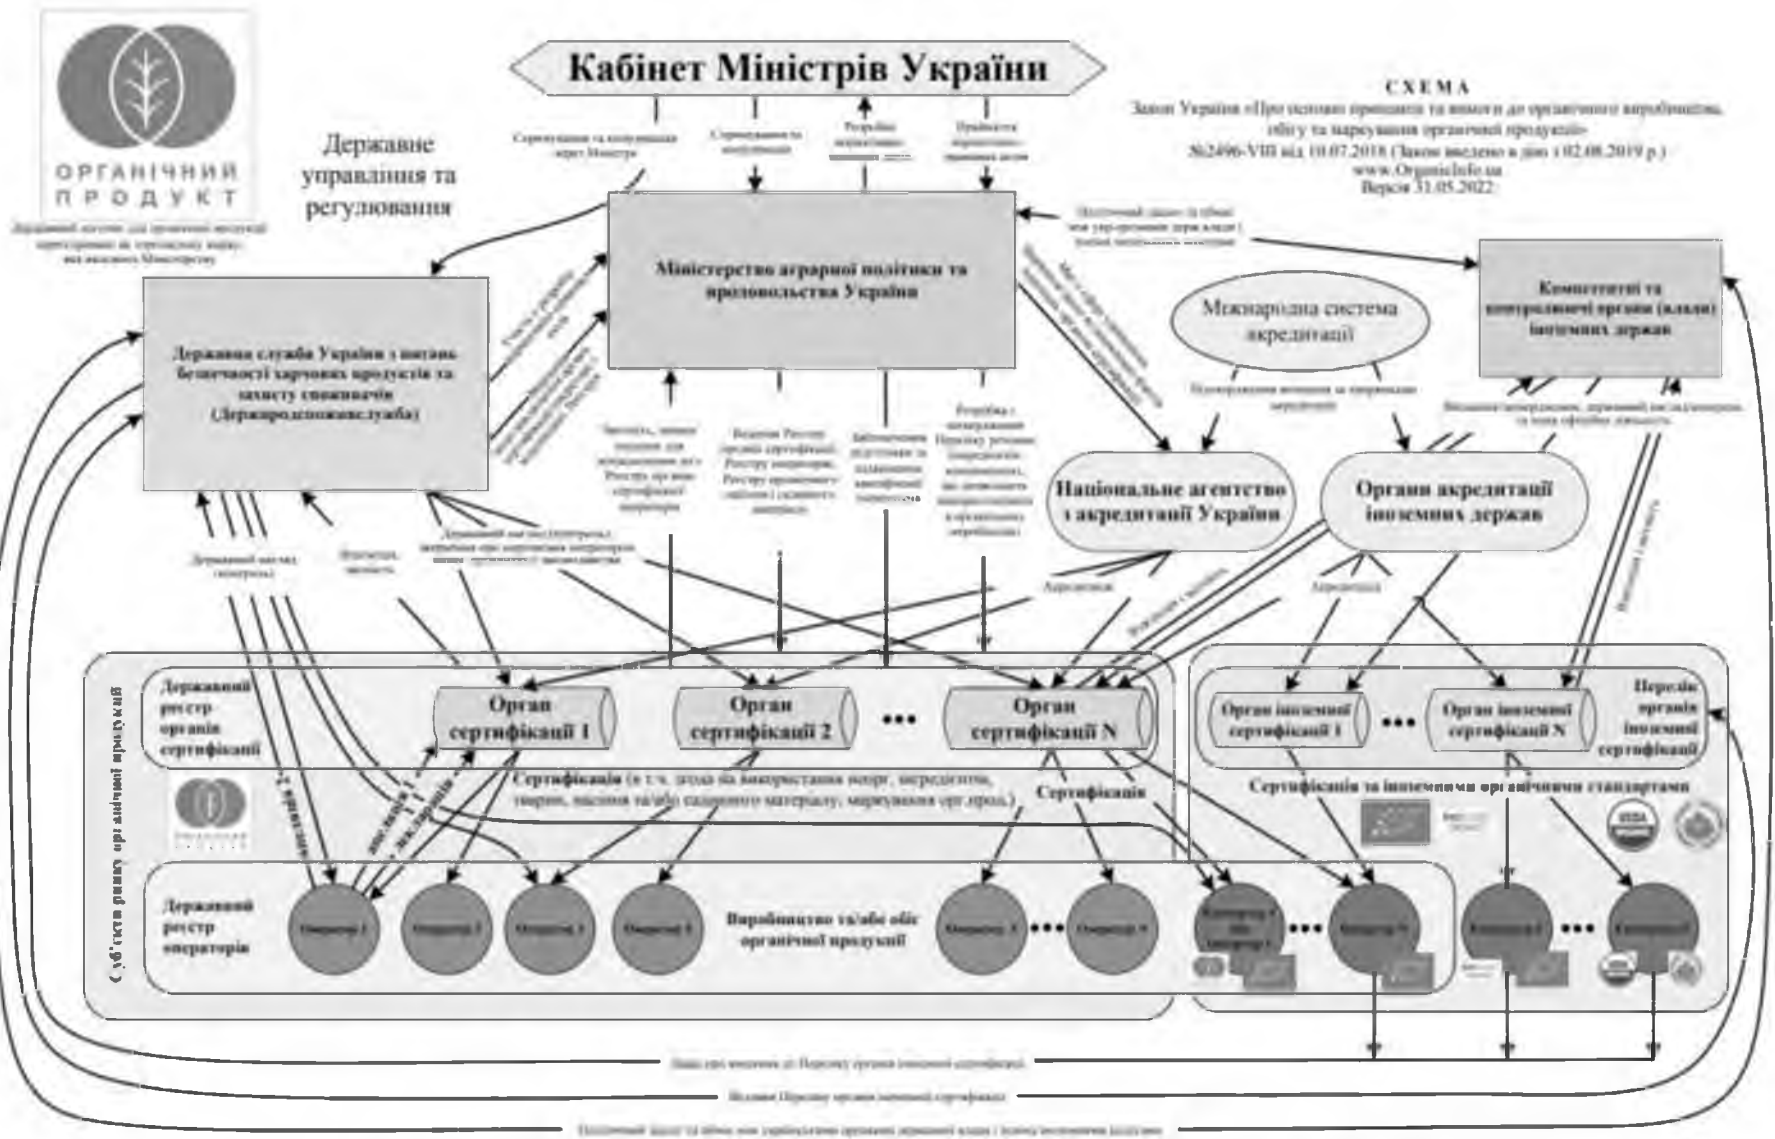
Кабінет Міністрів України

ОРГАНІЧНИЙ ПРОДУКТ

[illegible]

Державне управління та регулювання

СХЕМА
Закон України «Про основні принципи та вимоги до органічного виробництва, обігу та маркування органічної продукції»
№2496-VIII від 10.07.2018 (Закон введено в дію з 02.08.2019 р.)
www.OrganicInfo.ua
Версія 31.05.2022

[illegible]

Міністерство аграрної політики та продовольства України

Державна служба України з питань безпечності харчових продуктів та захисту споживачів (Держпродспоживслужба)

Міжнародна система акредитації

Компетентні та контролюючі органи (влада) іноземних держав

Національне агентство з акредитації України

Органи акредитації іноземних держав

Державний реєстр органів сертифікації

Орган сертифікації 1

Орган сертифікації 2

...

Орган сертифікації N

Орган іноземної сертифікації 1

...

Орган іноземної сертифікації N

Перелік органів іноземної сертифікації

Сертифікація (в т.ч. згода на використання неорг. інгредієнтів, тварин, насіння та/або садивного матеріалу, маркування орг.прод.)

Сертифікація

Сертифікація за іноземними органічними стандартами

Суб'єкти ринку органічної продукції

Державний реєстр операторів

Виробництво та/або обіг органічної продукції

Акредитація

Акредитація

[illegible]